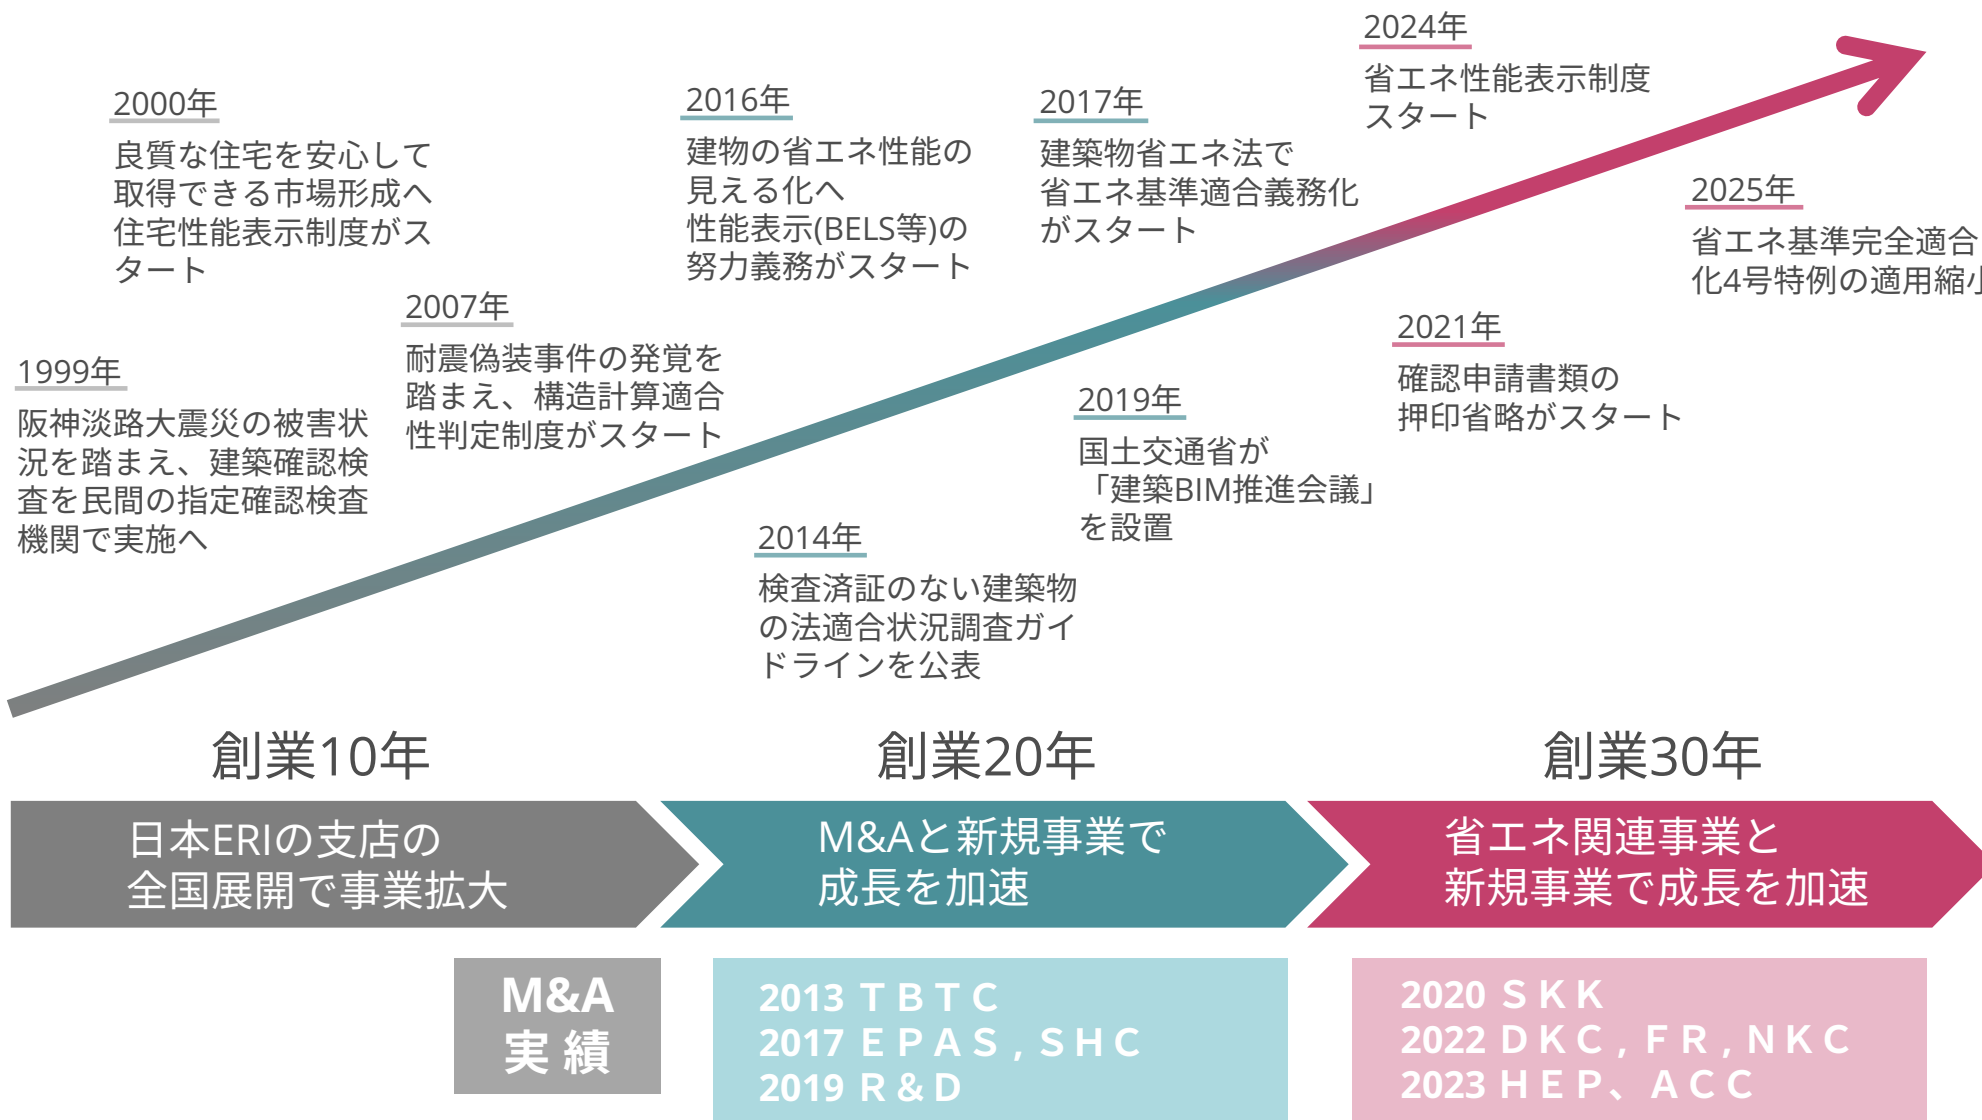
2024年
省エネ性能表示制度スタート

2000年
良質な住宅を安心して取得できる市場形成へ住宅性能表示制度がスタート

2016年
建物の省エネ性能の見える化へ性能表示(BELS等)の努力義務がスタート

2017年
建築物省エネ法で省エネ基準適合義務化がスタート

2025年
省エネ基準完全適合化4号特例の適用縮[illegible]

2007年
耐震偽装事件の発覚を踏まえ、構造計算適合性判定制度がスタート

1999年
阪神淡路大震災の被害状況を踏まえ、建築確認検査を民間の指定確認検査機関で実施へ

2021年
確認申請書類の押印省略がスタート

2019年
国土交通省が「建築BIM推進会議」を設置

2014年
検査済証のない建築物の法適合状況調査ガイドラインを公表

創業10年

創業20年

創業30年

日本ERIの支店の全国展開で事業拡大

M&Aと新規事業で成長を加速

省エネ関連事業と新規事業で成長を加速

M&A
実 績

2013 T B T C
2017 E P A S , S H C
2019 R & D

2020 S K K
2022 D K C , F R , N K C
2023 H E P、A C C